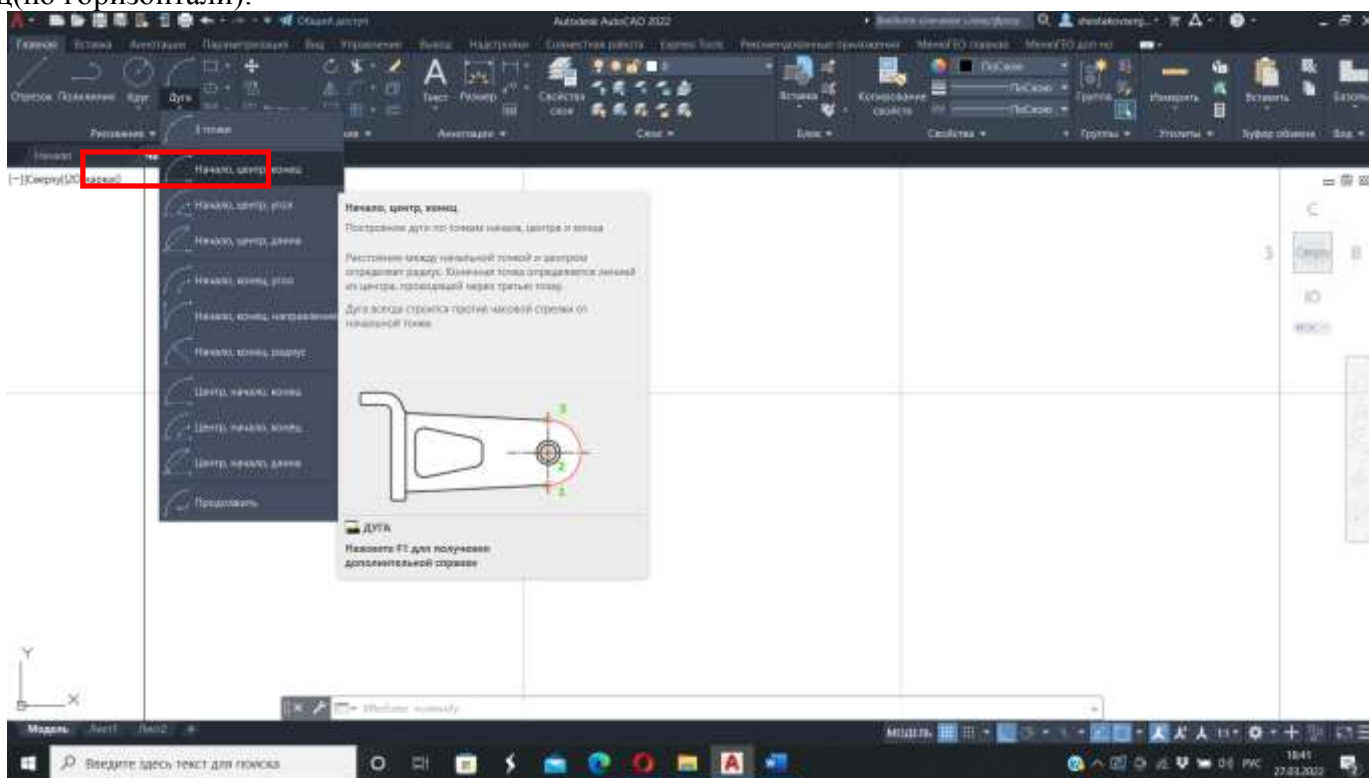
ц(по горизонтали).

Общий доступ
Autodesk AutoCAD 2022
shestakovserg...
Главная Вставка Аннотации Параметризация Вид Управление Вывод Надстройки Совместная работа Express Tools Рекомендованные приложения МоноГЕО главная МоноГЕО доп-но
Отрезок Полилиния Круг Дуга
Рисование
3 точки
Начало, центр, конец
Начало, центр, угол
Начало, центр, длина
Начало, конец, угол
Начало, конец, направление
Начало, конец, радиус
Центр, начало, конец
Центр, начало, конец
Центр, начало, длина
Продолжить
Текст Размер
Аннотации
Свойства слоя
Слои
Вставка
Блок
Копирование свойств
ПоСлою
ПоСлою
ПоСлою
Свойства
Группа
Группы
Измерить
Утилиты
Вставить
Буфер обмена
Базовый
Вид
Начало
[-][Сверху][2D-каркас]

Начало, центр, конец
Построение дуги по точкам начала, центра и конца
Расстояние между начальной точкой и центром определяет радиус. Конечная точка определяется линией из центра, проходящей через третью точку.
Дуга всегда строится против часовой стрелки от начальной точки.
3
2
1
ДУГА
Нажмите F1 для получения дополнительной справки

С
З
Сверху
В
Ю
МСК

Y
X
Введите команду
Модель Лист1 Лист2
МОДЕЛЬ
Введите здесь текст для поиска
18:41
27.03.2022
РУС